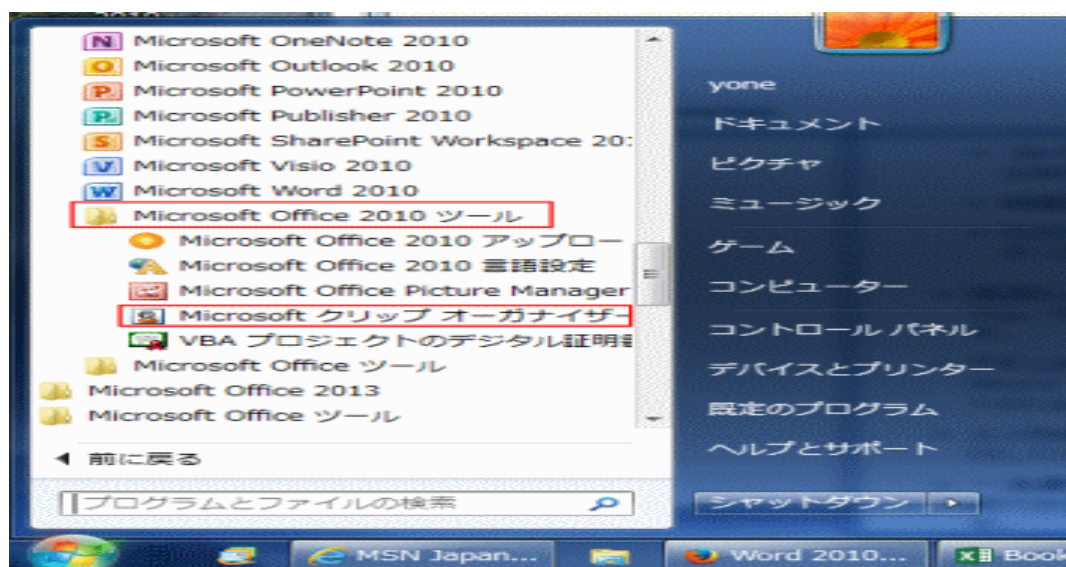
Microsoft OneNote 2010
Microsoft Outlook 2010
Microsoft PowerPoint 2010
Microsoft Publisher 2010
Microsoft SharePoint Workspace 20
Microsoft Visio 2010
Microsoft Word 2010
Microsoft Office 2010 ツール
Microsoft Office 2010 アップロー
Microsoft Office 2010 言語設定
Microsoft Office Picture Manager
Microsoft クリップ オーガナイザー
VBA プロジェクトのデジタル証明書
Microsoft Office ツール
Microsoft Office 2013
Microsoft Office ツール
前に戻る
プログラムとファイルの検索

yone
ドキュメント
ピクチャ
ミュージック
ゲーム
コンピューター
コントロール パネル
デバイスとプリンター
既定のプログラム
ヘルプとサポート
シャットダウン

MSN Japan...
Word 2010...
Book